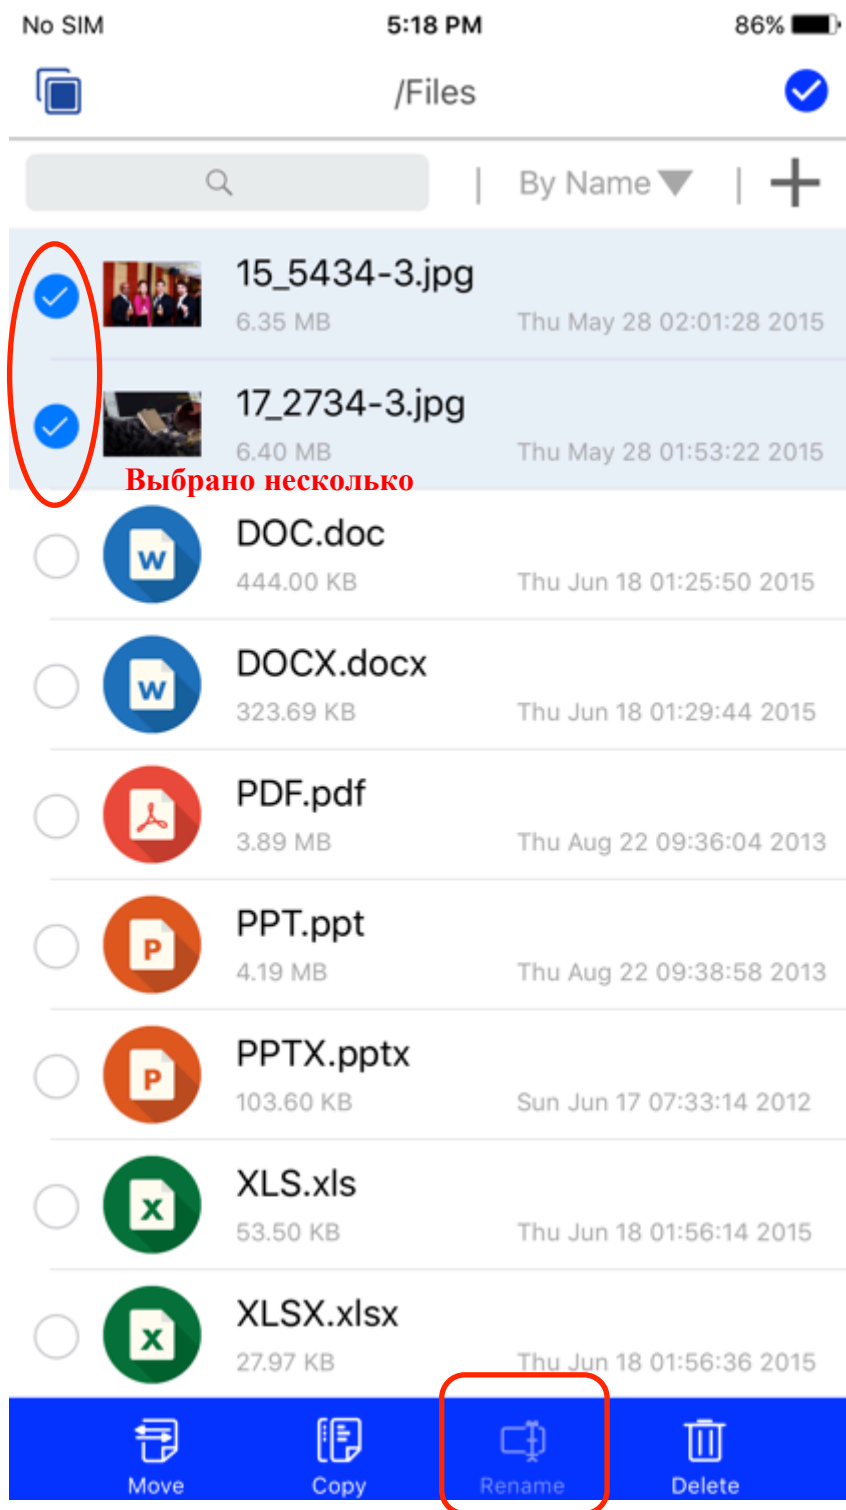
No SIM 5:18 PM 86%

/Files

By Name

15_5434-3.jpg
6.35 MB Thu May 28 02:01:28 2015

17_2734-3.jpg
6.40 MB Thu May 28 01:53:22 2015

Выбрано несколько

W DOC.doc
444.00 KB Thu Jun 18 01:25:50 2015

W DOCX.docx
323.69 KB Thu Jun 18 01:29:44 2015

PDF.pdf
3.89 MB Thu Aug 22 09:36:04 2013

P PPT.ppt
4.19 MB Thu Aug 22 09:38:58 2013

P PPTX.pptx
103.60 KB Sun Jun 17 07:33:14 2012

X XLS.xls
53.50 KB Thu Jun 18 01:56:14 2015

X XLSX.xlsx
27.97 KB Thu Jun 18 01:56:36 2015

Move Copy Rename Delete